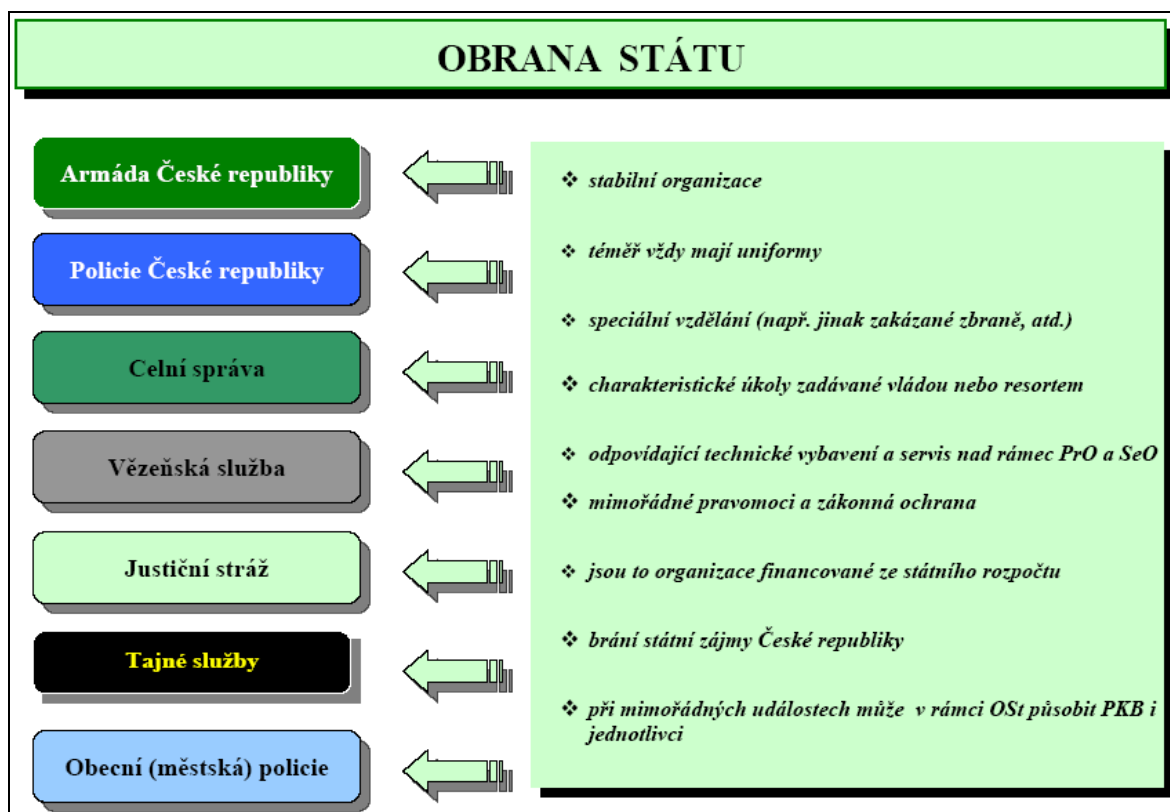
OBRANA STÁTU

Armáda České republiky

Policie České republiky

Celní správa

Vězeňská služba

Justiční stráž

Tajné služby

Obecní (městská) policie

❖ stabilní organizace

❖ téměř vždy mají uniformy

❖ speciální vzdělání (např. jinak zakázané zbraně, atd.)

❖ charakteristické úkoly zadávané vládou nebo resortem

❖ odpovídající technické vybavení a servis nad rámec PrO a SeO

❖ mimořádné pravomoci a zákonná ochrana

❖ jsou to organizace financované ze státního rozpočtu

❖ brání státní zájmy České republiky

❖ při mimořádných událostech může v rámci OSt působit PKB i jednotlivci